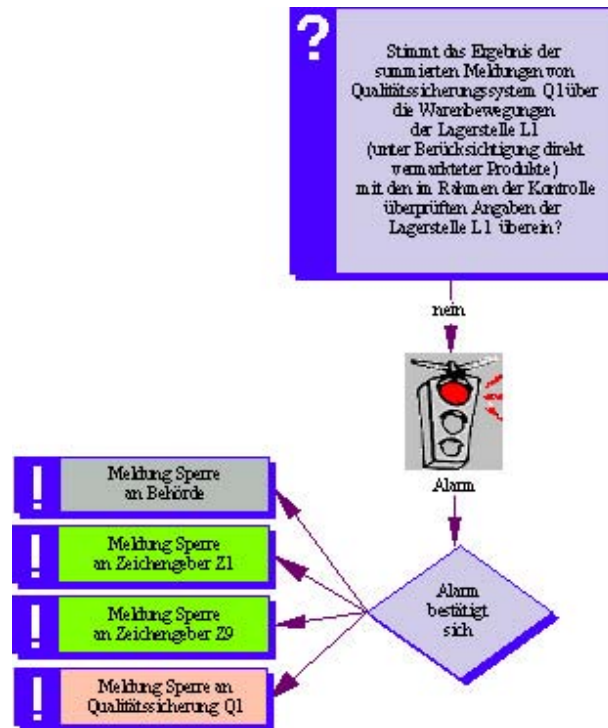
?

Stimmt das Ergebnis der summierten Meldungen von Qualitätssicherungssystem Q1 über die Warenbewegungen der Lagerstelle L1 (unter Berücksichtigung direkt vermarkteter Produkte) mit den im Rahmen der Kontrolle überprüften Angaben der Lagerstelle L1 überein?

nein

Alarm

Alarm bestätigt sich

!

Meldung Sperre an Behörde

!

Meldung Sperre an Zeichengeber Z1

!

Meldung Sperre an Zeichengeber Z9

!

Meldung Sperre an Qualitätssicherung Q1